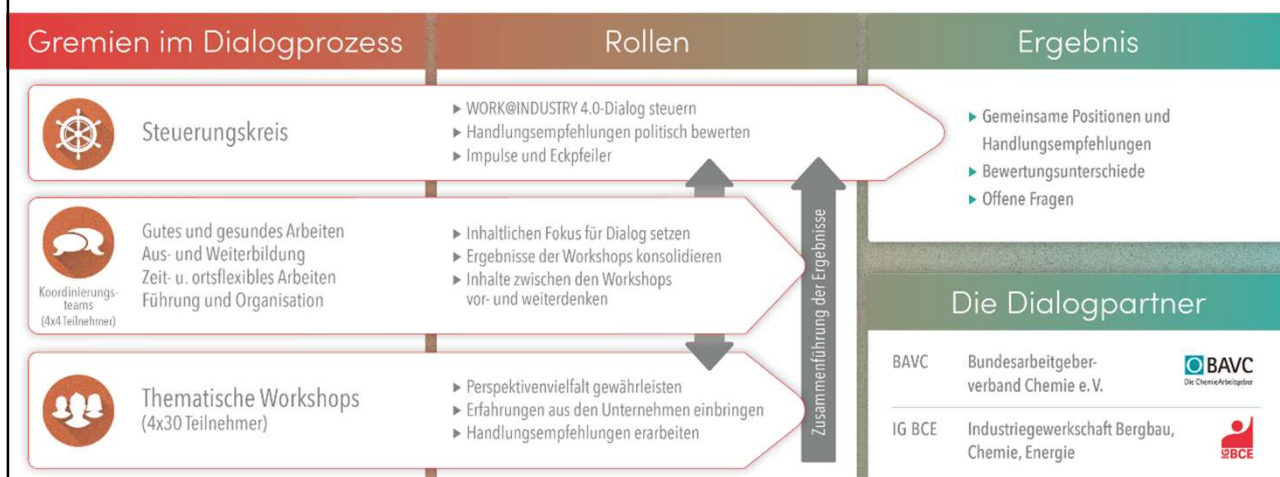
Gremien im Dialogprozess

Rollen

Ergebnis

Steuerungskreis

▸ WORK@INDUSTRY 4.0-Dialog steuern
▸ Handlungsempfehlungen politisch bewerten
▸ Impulse und Eckpfeiler

▸ Gemeinsame Positionen und Handlungsempfehlungen
▸ Bewertungsunterschiede
▸ Offene Fragen

Koordinierungsteams (4x4 Teilnehmer)

Gutes und gesundes Arbeiten
Aus- und Weiterbildung
Zeit- u. ortsflexibles Arbeiten
Führung und Organisation

▸ Inhaltlichen Fokus für Dialog setzen
▸ Ergebnisse der Workshops konsolidieren
▸ Inhalte zwischen den Workshops vor- und weiterdenken

Zusammenführung der Ergebnisse

Die Dialogpartner

Thematische Workshops
(4x30 Teilnehmer)

▸ Perspektivenvielfalt gewährleisten
▸ Erfahrungen aus den Unternehmen einbringen
▸ Handlungsempfehlungen erarbeiten

BAVC Bundesarbeitgeberverband Chemie e. V.

BAVC
Die Chemie-Arbeitgeber

IG BCE Industriegewerkschaft Bergbau, Chemie, Energie

IG BCE